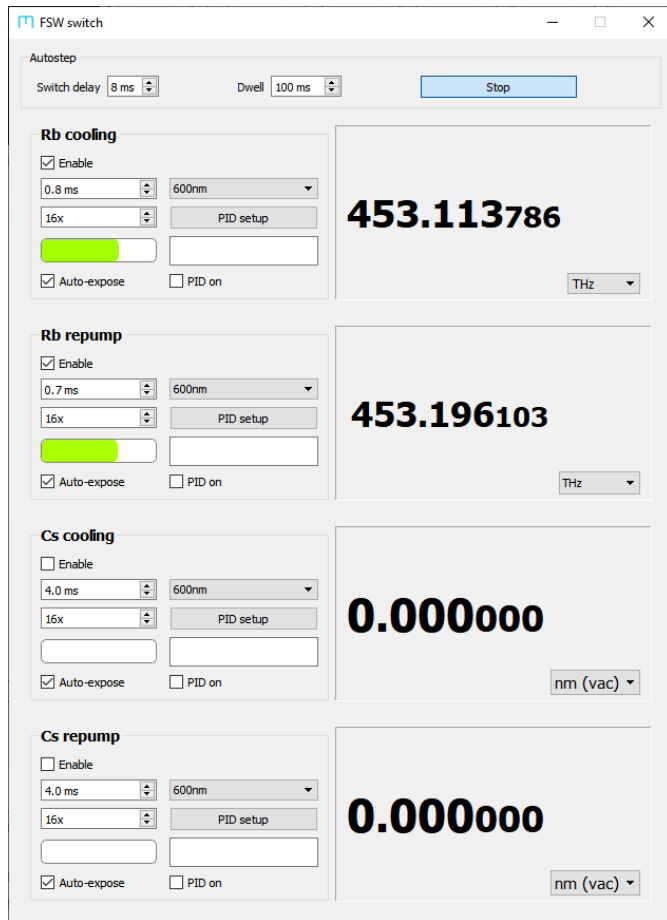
FSW switch

Autostep
Switch delay 8 ms
Dwell 100 ms
Stop

Rb cooling
Enable
0.8 ms
600nm
16x
PID setup
Auto-expose
PID on
453.113786
THz

Rb repump
Enable
0.7 ms
600nm
16x
PID setup
Auto-expose
PID on
453.196103
THz

Cs cooling
Enable
4.0 ms
600nm
16x
PID setup
Auto-expose
PID on
0.000000
nm (vac)

Cs repump
Enable
4.0 ms
600nm
16x
PID setup
Auto-expose
PID on
0.000000
nm (vac)